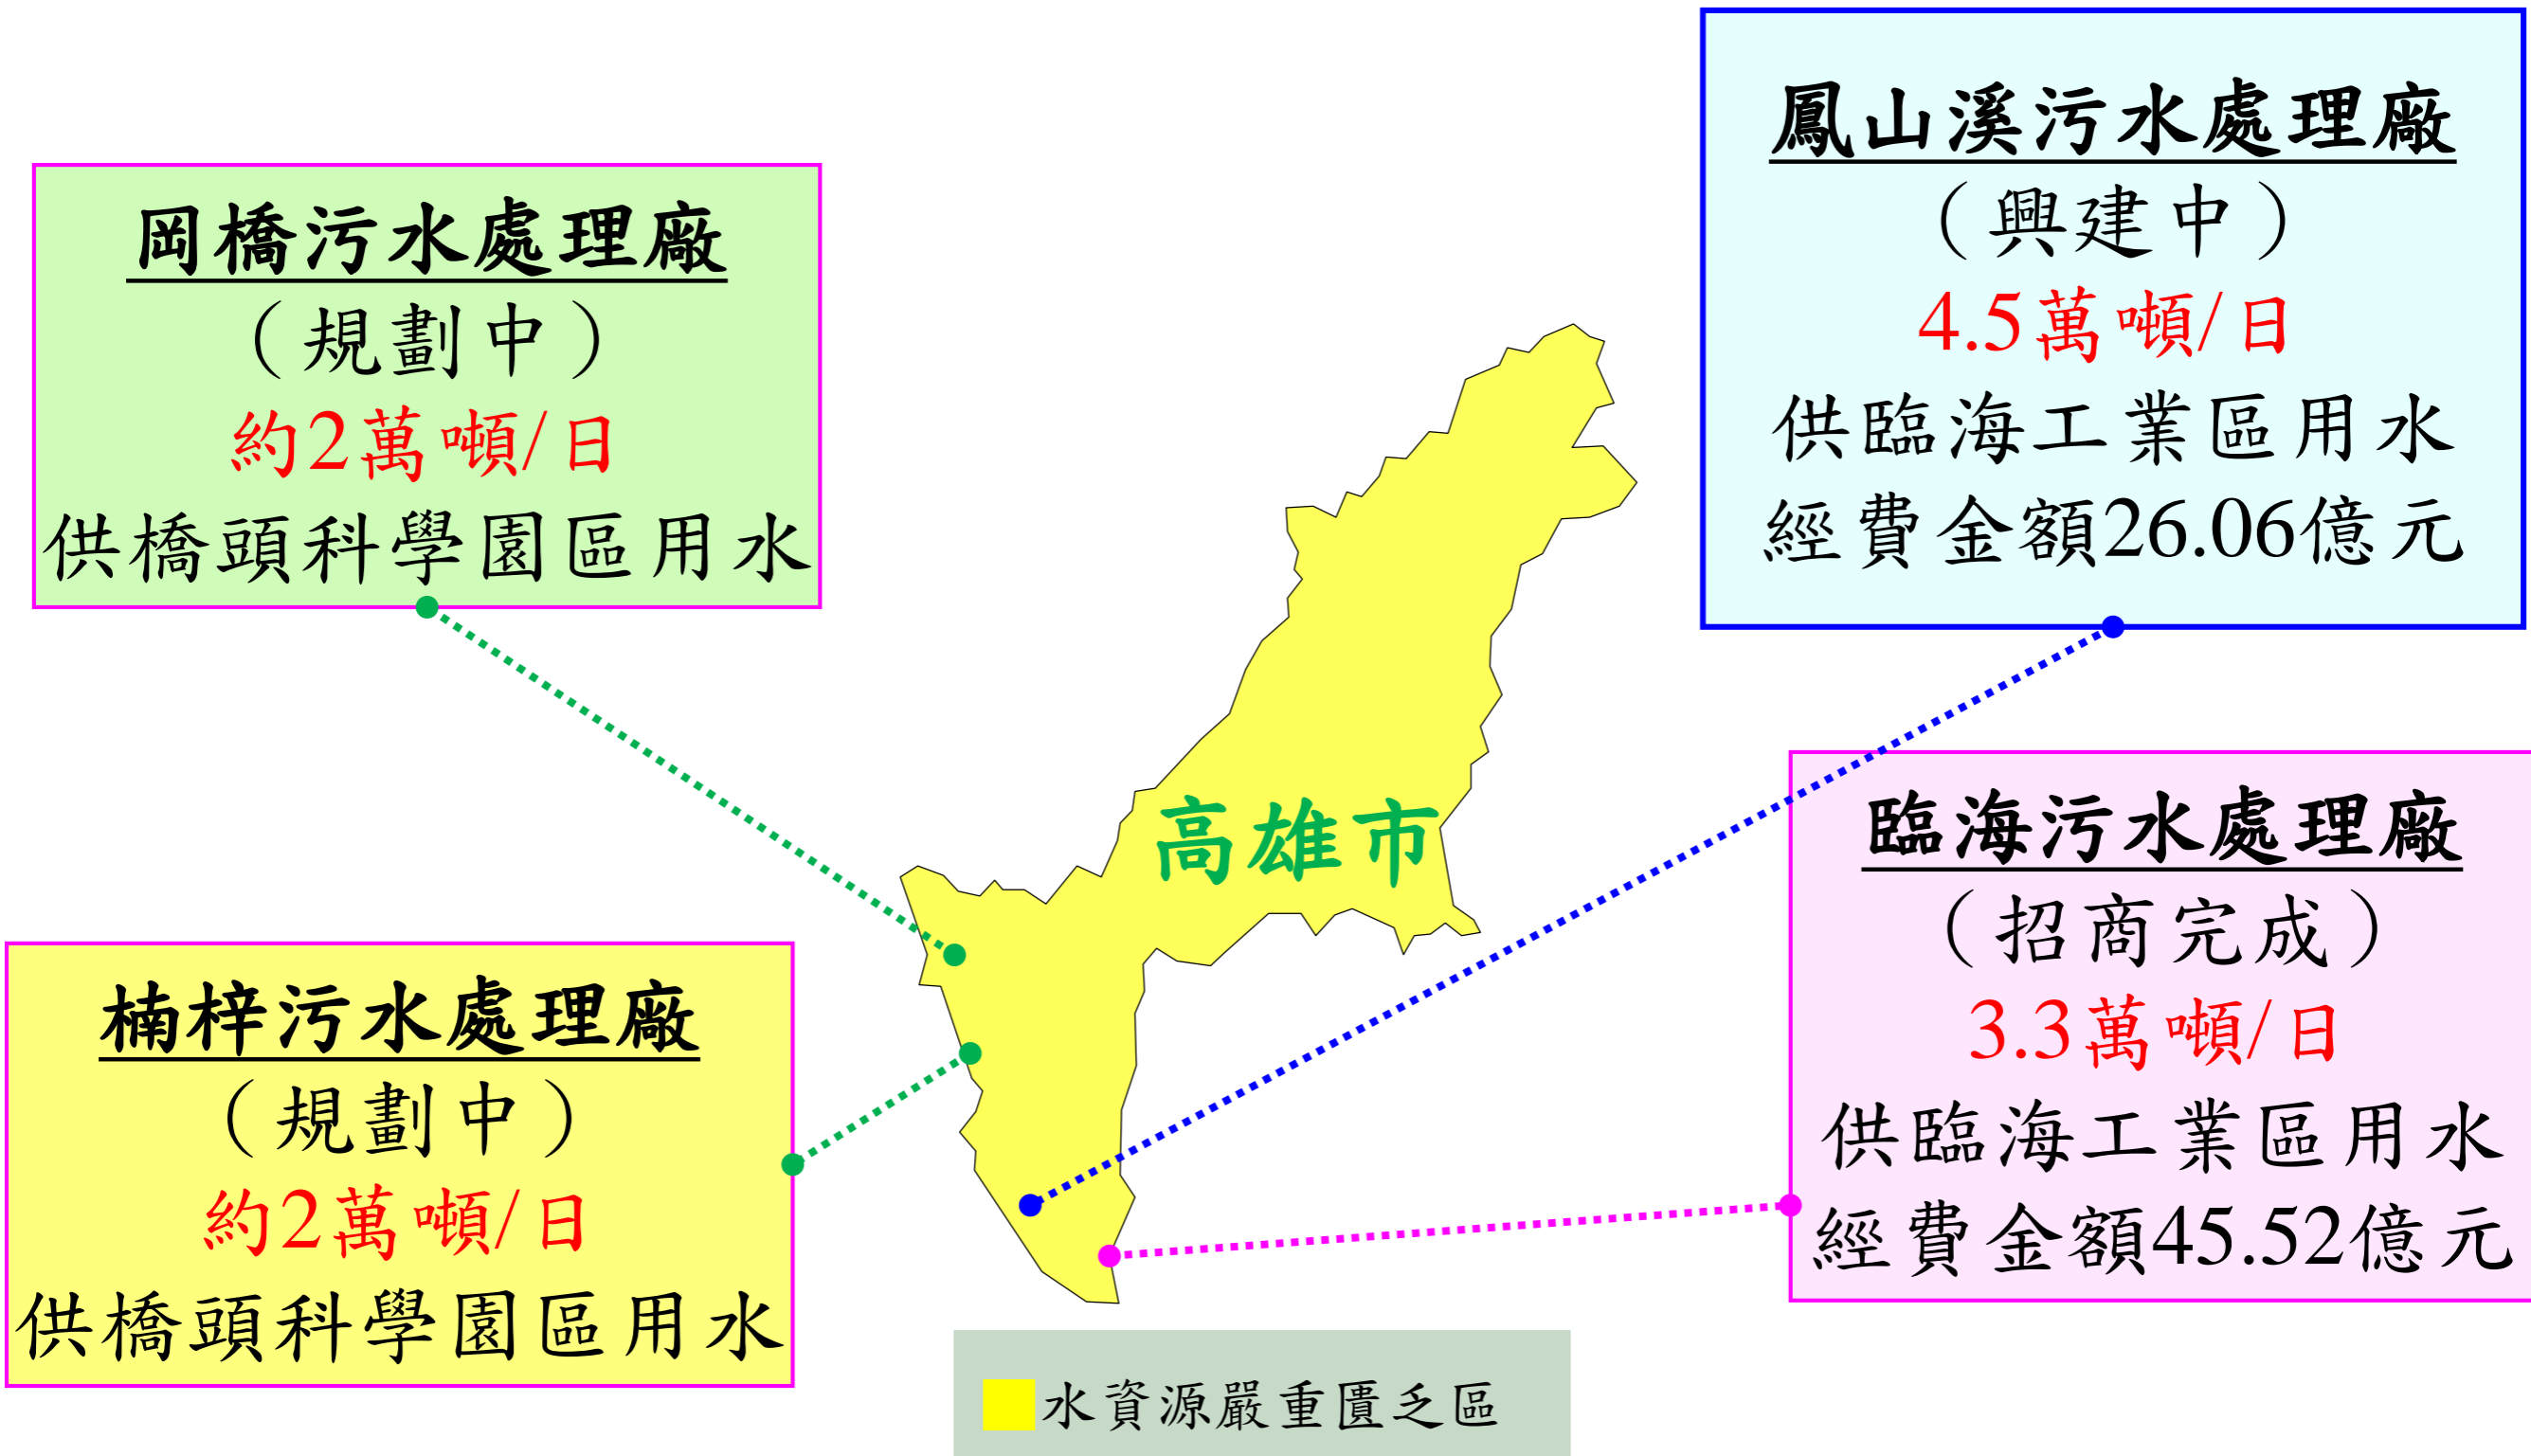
岡橋污水處理廠
（規劃中）
約2萬噸/日
供橋頭科學園區用水

鳳山溪污水處理廠
（興建中）
4.5萬噸/日
供臨海工業區用水
經費金額26.06億元

高雄市

臨海污水處理廠
（招商完成）
3.3萬噸/日
供臨海工業區用水
經費金額45.52億元

楠梓污水處理廠
（規劃中）
約2萬噸/日
供橋頭科學園區用水

水資源嚴重匱乏區